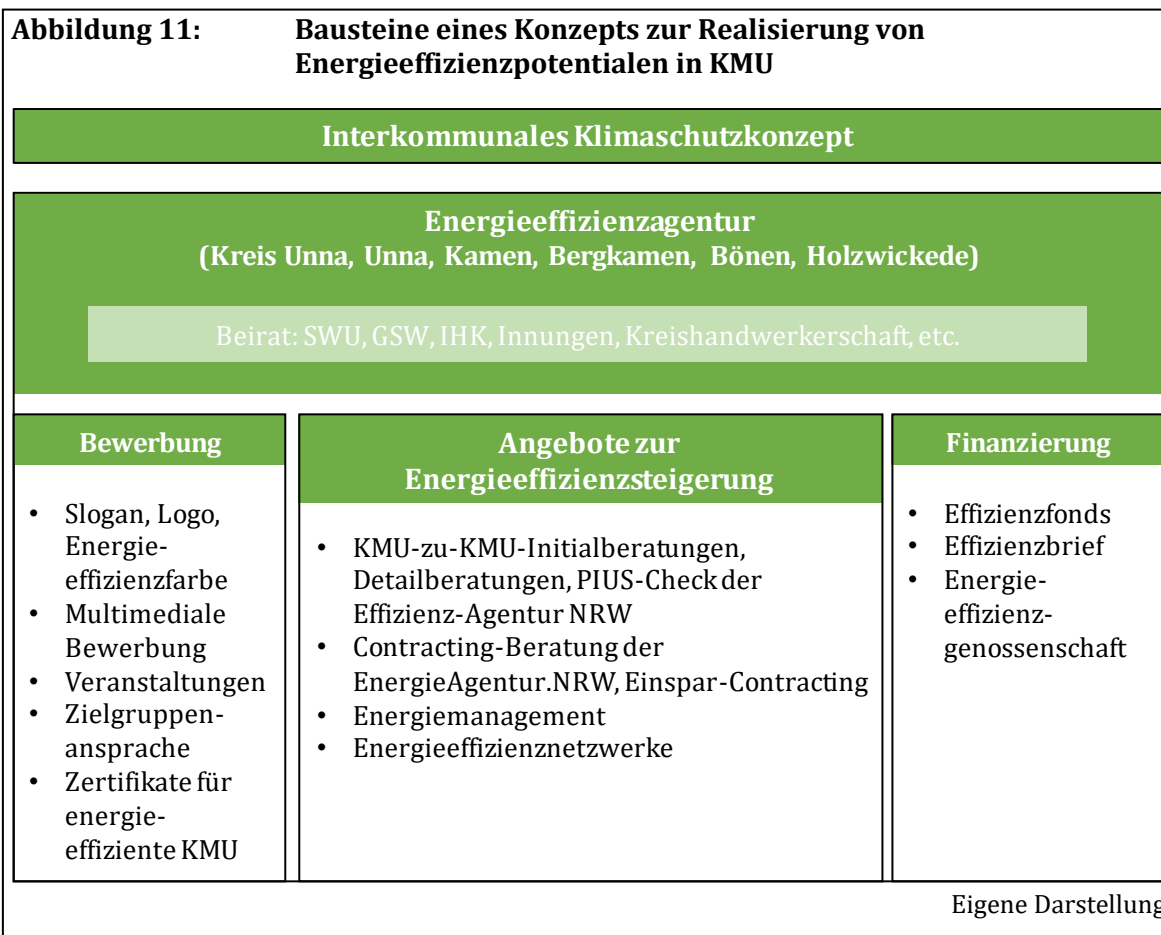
Abbildung 11: Bausteine eines Konzepts zur Realisierung von Energieeffizienzpotentialen in KMU

Interkommunales Klimaschutzkonzept

Energieeffizienzagentur
(Kreis Unna, Unna, Kamen, Bergkamen, Bönen, Holzwickede)

Beirat: SWU, GSW, IHK, Innungen, Kreishandwerkerschaft, etc.

Bewerbung

- Slogan, Logo, Energieeffizienzfarbe
- Multimediale Bewerbung
- Veranstaltungen
- Zielgruppenansprache
- Zertifikate für energieeffiziente KMU

Angebote zur Energieeffizienzsteigerung

- KMU-zu-KMU-Initialberatungen, Detailberatungen, PIUS-Check der Effizienz-Agentur NRW
- Contracting-Beratung der EnergieAgentur.NRW, Einspar-Contracting
- Energiemanagement
- Energieeffizienznetzwerke

Finanzierung

- Effizienzfonds
- Effizienzbrief
- Energieeffizienzgenossenschaft

Eigene Darstellung